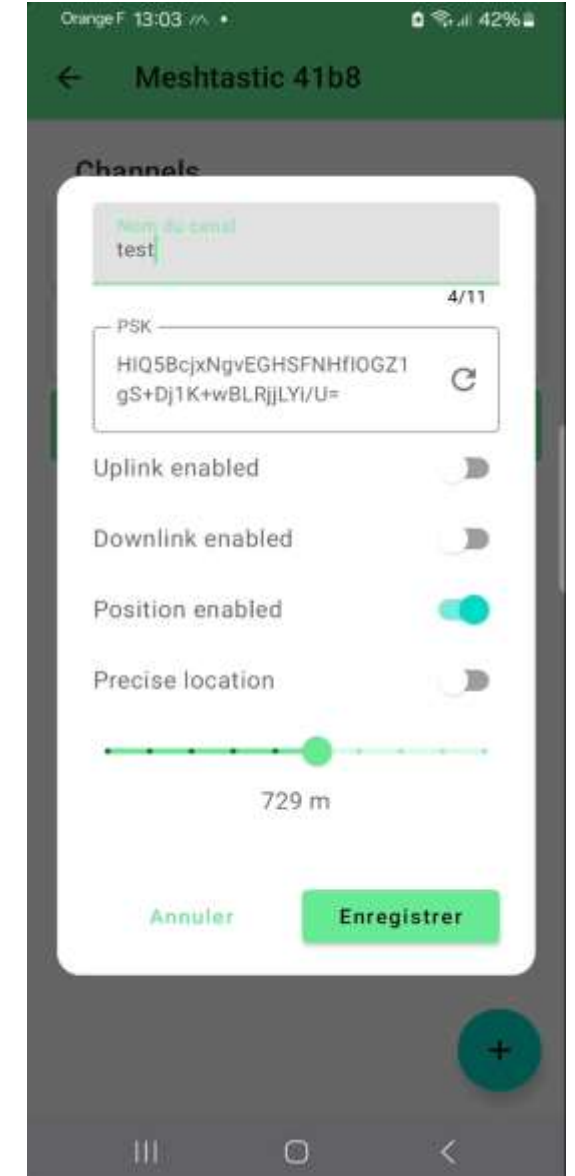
Orange F 13:03 42%

Meshtastic 41b8

Channels

Nom du canal
test

4/11

PSK
HIQ5BcjxNgvEGHSFNHfIOGZ1gS+Dj1K+wBLRjjLYi/U=

Uplink enabled

Downlink enabled

Position enabled

Precise location

729 m

Annuler

Enregistrer

+